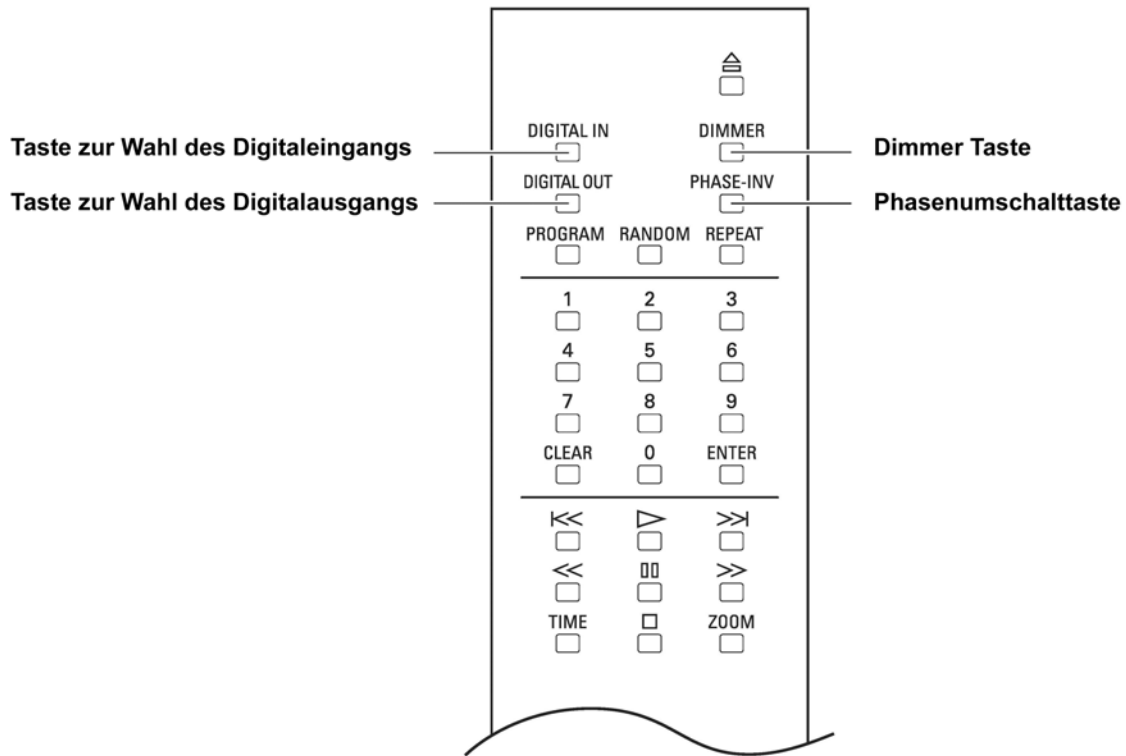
⏏

Taste zur Wahl des Digitaleingangs
DIGITAL IN
DIMMER
Dimmer Taste

Taste zur Wahl des Digitalausgangs
DIGITAL OUT
PHASE-INV
Phasenumschalttaste

PROGRAM RANDOM REPEAT

1 2 3
4 5 6
7 8 9
CLEAR 0 ENTER

⏮ ▷ ⏭
≪ ⏸ ≫
TIME □ ZOOM